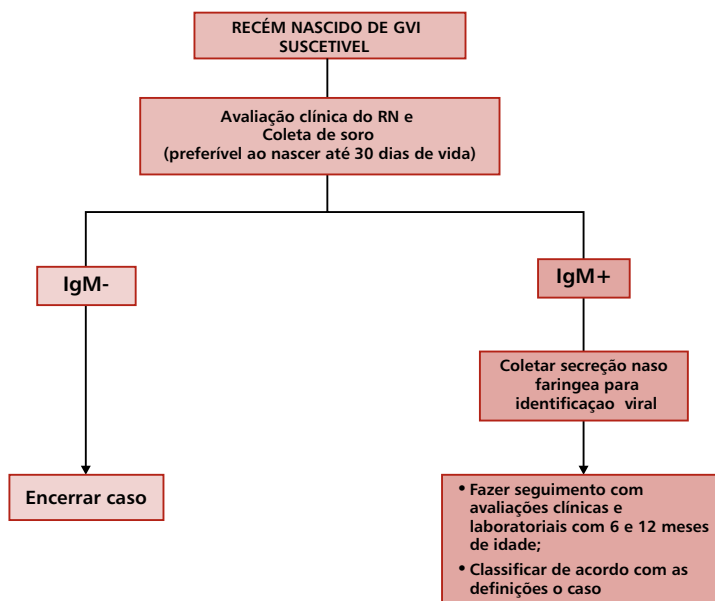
RECÉM NASCIDO DE GVI SUSCETIVEL

Avaliação clínica do RN e Coleta de soro (preferível ao nascer até 30 dias de vida)

IgM-

IgM+

Coletar secreção naso faringea para identificacao viral

Encerrar caso

• Fazer seguimento com avaliações clínicas e laboratoriais com 6 e 12 meses de idade;

• Classificar de acordo com as definições o caso